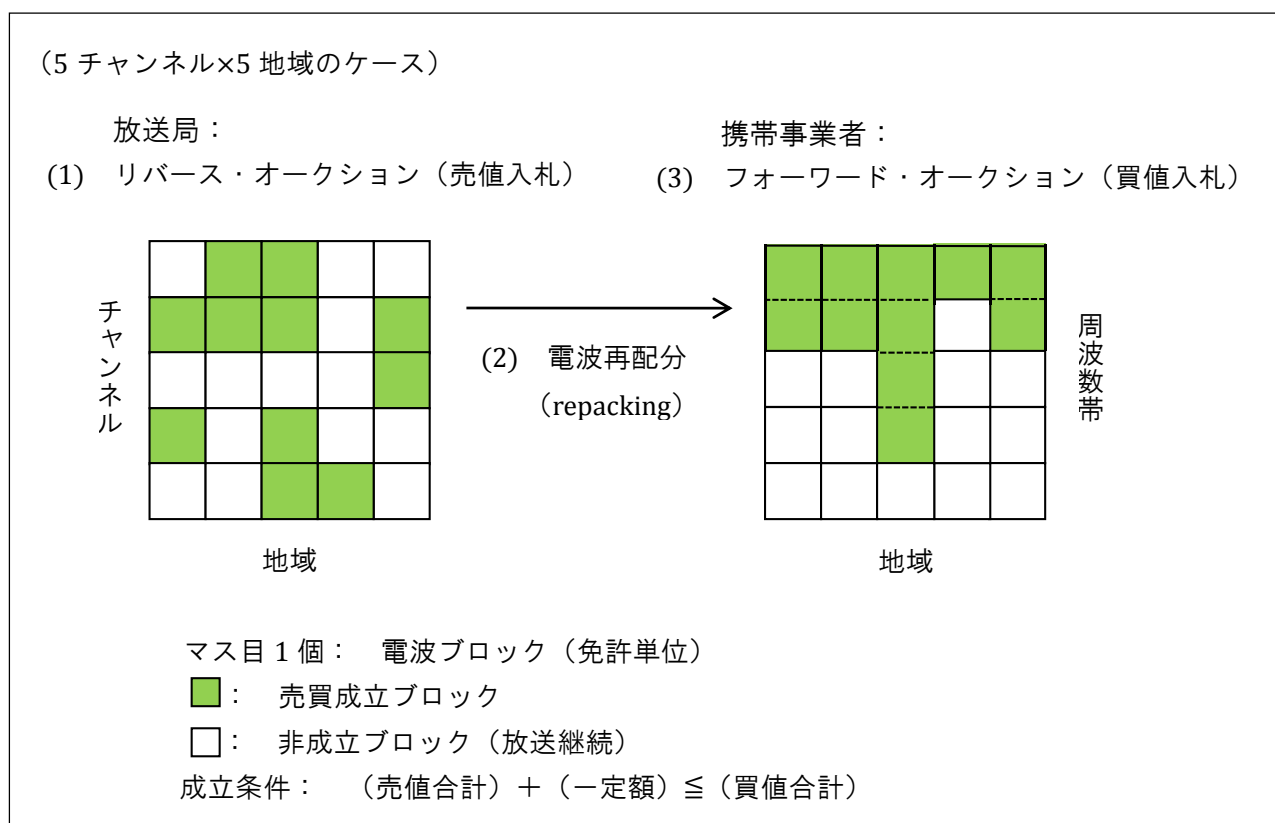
（5 チャンネル×5 地域のケース）

放送局：
(1) リバース・オークション（売値入札）

携帯事業者：
(3) フォーワード・オークション（買値入札）

チャンネル

(2) 電波再配分
（repacking）

周波数帯

地域

地域

マス目 1 個： 電波ブロック（免許単位）
： 売買成立ブロック
： 非成立ブロック（放送継続）
成立条件： （売値合計）＋（一定額）≦（買値合計）